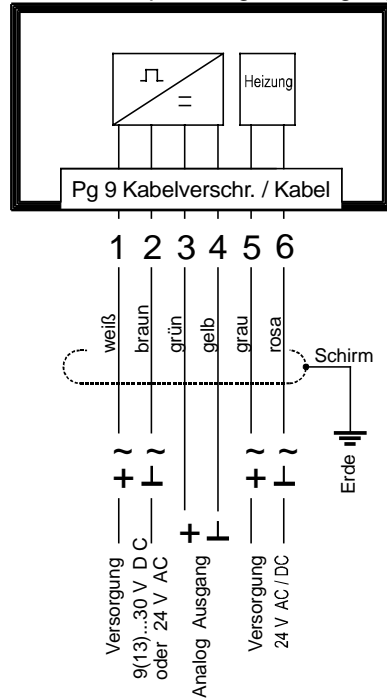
Heizung

=

Pg 9 Kabelverschr. / Kabel

1 2 3 4 5 6

weiß braun grün gelb grau rosa

Schirm

~ ~ ~ ~

+ ⊥ + ⊥

+ ⊥

Erde

Versorgung 9(13)...30 V DC oder 24 V AC

Analog Ausgang

Versorgung 24 V AC / DC